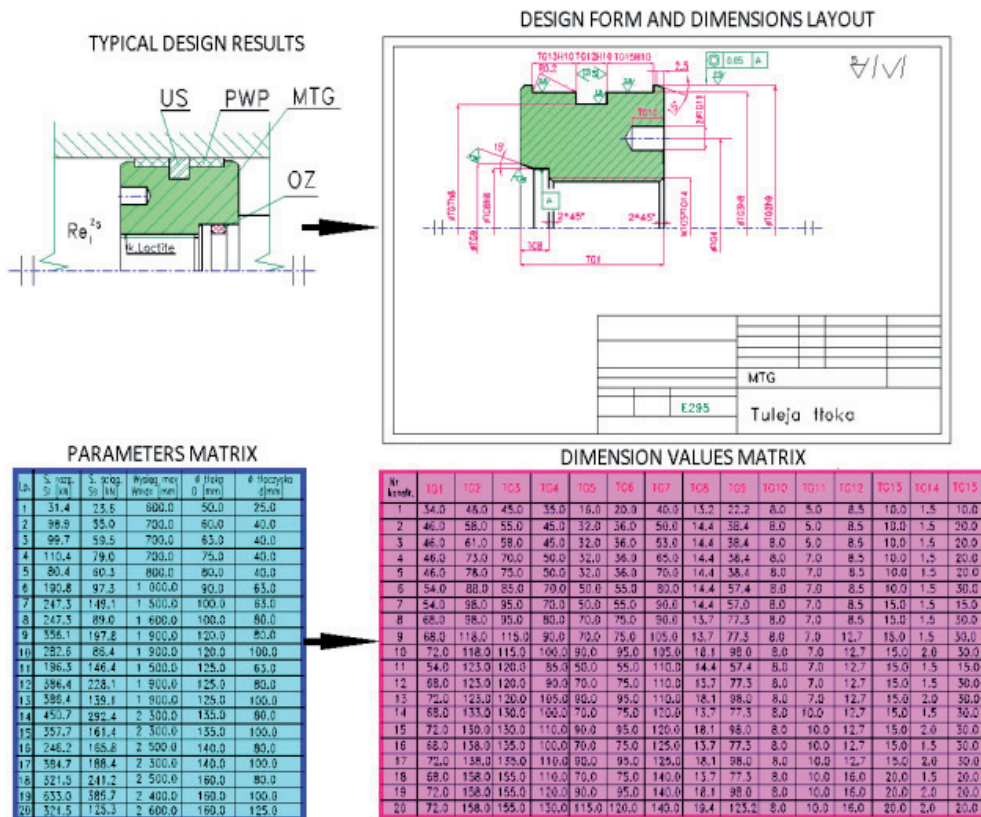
TYPICAL DESIGN RESULTS

US PWP MTG

OZ

$Re_1^{2s}$

k.Loctite

DESIGN FORM AND DIMENSIONS LAYOUT

TG13H10 TG12H10 TG15H10

0.05 A

A

2*45° 2*45°

TG8

TG1

MTG

E295

Tuleja tłoka

PARAMETERS MATRIX

| Lp. | S. rozp. St [kN] | S. sciąg. Ss [kN] | Wysięg max Wmax [mm] | ø tłoka D [mm] | ø tłoczyska d [mm] |
|---|---|---|---|---|---|
| 1 | 31.4 | 23.6 | 600.0 | 50.0 | 25.0 |
| 2 | 98.9 | 55.0 | 700.0 | 60.0 | 40.0 |
| 3 | 99.7 | 59.5 | 700.0 | 63.0 | 40.0 |
| 4 | 110.4 | 79.0 | 700.0 | 75.0 | 40.0 |
| 5 | 80.4 | 60.3 | 800.0 | 80.0 | 40.0 |
| 6 | 190.8 | 97.3 | 1 000.0 | 90.0 | 63.0 |
| 7 | 247.3 | 149.1 | 1 500.0 | 100.0 | 63.0 |
| 8 | 247.3 | 89.0 | 1 600.0 | 100.0 | 80.0 |
| 9 | 356.1 | 197.8 | 1 900.0 | 120.0 | 80.0 |
| 10 | 282.6 | 86.4 | 1 900.0 | 120.0 | 100.0 |
| 11 | 196.3 | 146.4 | 1 500.0 | 125.0 | 63.0 |
| 12 | 386.4 | 228.1 | 1 900.0 | 125.0 | 80.0 |
| 13 | 386.4 | 139.1 | 1 900.0 | 125.0 | 100.0 |
| 14 | 450.7 | 292.4 | 2 300.0 | 135.0 | 90.0 |
| 15 | 357.7 | 161.4 | 2 300.0 | 135.0 | 100.0 |
| 16 | 246.2 | 165.8 | 2 500.0 | 140.0 | 90.0 |
| 17 | 384.7 | 188.4 | 2 300.0 | 140.0 | 100.0 |
| 18 | 321.5 | 241.2 | 2 500.0 | 160.0 | 80.0 |
| 19 | 633.0 | 385.7 | 2 400.0 | 160.0 | 100.0 |
| 20 | 321.5 | 125.3 | 2 600.0 | 160.0 | 125.0 |

DIMENSION VALUES MATRIX

| Nr konstr. | TG1 | TG2 | TG3 | TG4 | TG5 | TG6 | TG7 | TG8 | TG9 | TG10 | TG11 | TG12 | TG13 | TG14 | TG15 |
|---|---|---|---|---|---|---|---|---|---|---|---|---|---|---|---|
| 1 | 34.0 | 45.0 | 45.0 | 35.0 | 16.0 | 20.0 | 40.0 | 13.2 | 22.2 | 8.0 | 5.0 | 8.5 | 10.0 | 1.5 | 10.0 |
| 2 | 46.0 | 58.0 | 55.0 | 45.0 | 32.0 | 36.0 | 50.0 | 14.4 | 38.4 | 8.0 | 5.0 | 8.5 | 10.0 | 1.5 | 20.0 |
| 3 | 46.0 | 61.0 | 58.0 | 45.0 | 32.0 | 36.0 | 53.0 | 14.4 | 38.4 | 8.0 | 5.0 | 8.5 | 10.0 | 1.5 | 20.0 |
| 4 | 46.0 | 73.0 | 70.0 | 50.0 | 32.0 | 36.0 | 65.0 | 14.4 | 38.4 | 8.0 | 7.0 | 8.5 | 10.0 | 1.5 | 20.0 |
| 5 | 46.0 | 78.0 | 75.0 | 50.0 | 32.0 | 36.0 | 70.0 | 14.4 | 38.4 | 8.0 | 7.0 | 8.5 | 10.0 | 1.5 | 20.0 |
| 6 | 54.0 | 88.0 | 85.0 | 70.0 | 50.0 | 55.0 | 80.0 | 14.4 | 57.4 | 8.0 | 7.0 | 8.5 | 10.0 | 1.5 | 30.0 |
| 7 | 54.0 | 98.0 | 95.0 | 70.0 | 50.0 | 55.0 | 90.0 | 14.4 | 57.0 | 8.0 | 7.0 | 8.5 | 15.0 | 1.5 | 15.0 |
| 8 | 68.0 | 98.0 | 95.0 | 80.0 | 70.0 | 75.0 | 90.0 | 13.7 | 77.3 | 8.0 | 7.0 | 8.5 | 15.0 | 1.5 | 30.0 |
| 9 | 68.0 | 118.0 | 115.0 | 90.0 | 70.0 | 75.0 | 105.0 | 13.7 | 77.3 | 8.0 | 7.0 | 12.7 | 15.0 | 1.5 | 30.0 |
| 10 | 72.0 | 118.0 | 115.0 | 100.0 | 90.0 | 95.0 | 105.0 | 18.1 | 98.0 | 8.0 | 7.0 | 12.7 | 15.0 | 2.0 | 30.0 |
| 11 | 54.0 | 123.0 | 120.0 | 85.0 | 50.0 | 55.0 | 110.0 | 14.4 | 57.4 | 8.0 | 7.0 | 12.7 | 15.0 | 1.5 | 15.0 |
| 12 | 68.0 | 123.0 | 120.0 | 90.0 | 70.0 | 75.0 | 110.0 | 13.7 | 77.3 | 8.0 | 7.0 | 12.7 | 15.0 | 1.5 | 30.0 |
| 13 | 72.0 | 123.0 | 120.0 | 105.0 | 90.0 | 95.0 | 110.0 | 18.1 | 98.0 | 8.0 | 7.0 | 12.7 | 15.0 | 2.0 | 30.0 |
| 14 | 68.0 | 133.0 | 130.0 | 100.0 | 70.0 | 75.0 | 120.0 | 13.7 | 77.3 | 8.0 | 10.0 | 12.7 | 15.0 | 1.5 | 30.0 |
| 15 | 72.0 | 133.0 | 130.0 | 110.0 | 90.0 | 95.0 | 120.0 | 18.1 | 98.0 | 8.0 | 10.0 | 12.7 | 15.0 | 2.0 | 30.0 |
| 16 | 68.0 | 138.0 | 135.0 | 100.0 | 70.0 | 75.0 | 125.0 | 13.7 | 77.3 | 8.0 | 10.0 | 12.7 | 15.0 | 1.5 | 30.0 |
| 17 | 72.0 | 138.0 | 135.0 | 110.0 | 90.0 | 95.0 | 125.0 | 18.1 | 98.0 | 8.0 | 10.0 | 12.7 | 15.0 | 2.0 | 30.0 |
| 18 | 68.0 | 158.0 | 155.0 | 110.0 | 70.0 | 75.0 | 140.0 | 13.7 | 77.3 | 8.0 | 10.0 | 16.0 | 20.0 | 1.5 | 20.0 |
| 19 | 72.0 | 158.0 | 155.0 | 120.0 | 90.0 | 95.0 | 140.0 | 18.1 | 98.0 | 8.0 | 10.0 | 16.0 | 20.0 | 2.0 | 20.0 |
| 20 | 72.0 | 158.0 | 155.0 | 130.0 | 115.0 | 120.0 | 140.0 | 19.4 | 123.2 | 8.0 | 10.0 | 16.0 | 20.0 | 2.0 | 20.0 |